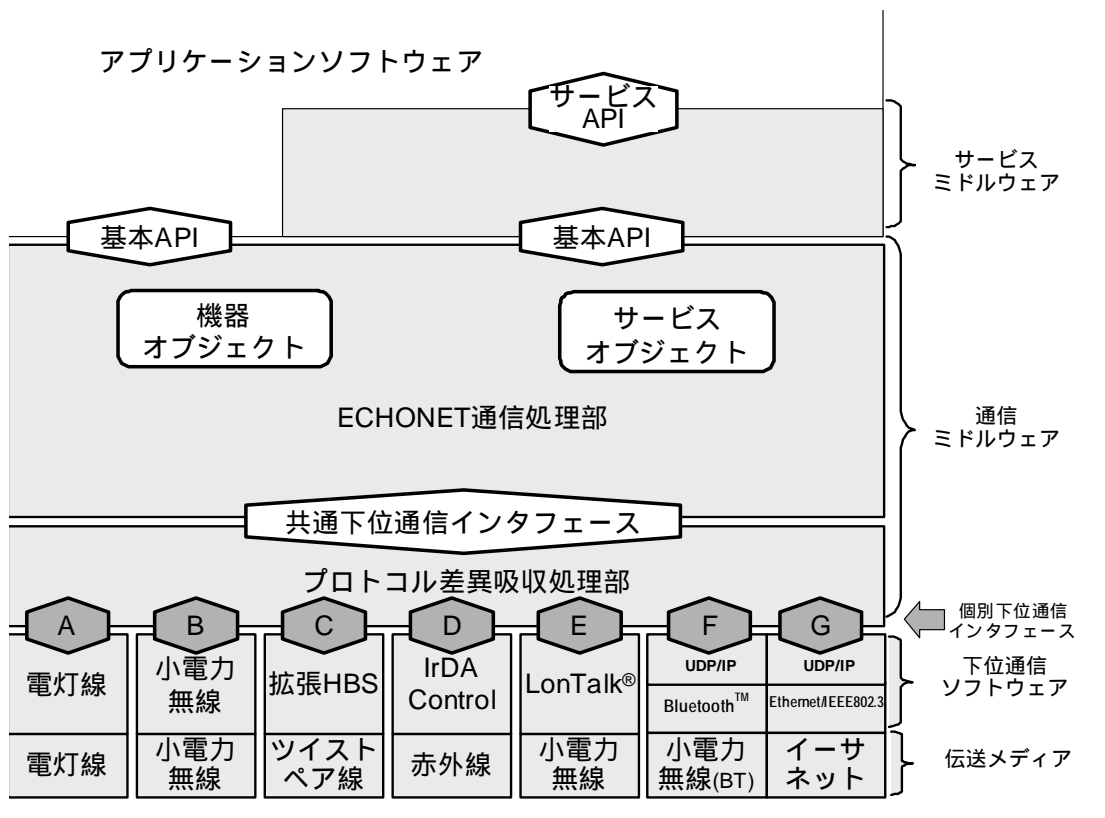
アプリケーションソフトウェア

サービスAPI

サービスミドルウェア

基本API

基本API

機器オブジェクト

サービスオブジェクト

ECHONET通信処理部

通信ミドルウェア

共通下位通信インタフェース

プロトコル差異吸収処理部

個別下位通信インタフェース

A B C D E F G

| 電灯線 | 小電力無線 | 拡張HBS | IrDA Control | LonTalk® | UDP/IP Bluetooth™ | UDP/IP Ethernet/IEEE802.3 |
|---|---|---|---|---|---|---|
| 電灯線 | 小電力無線 | ツイストペア線 | 赤外線 | 小電力無線 | 小電力無線(BT) | イーサネット |

下位通信ソフトウェア

伝送メディア